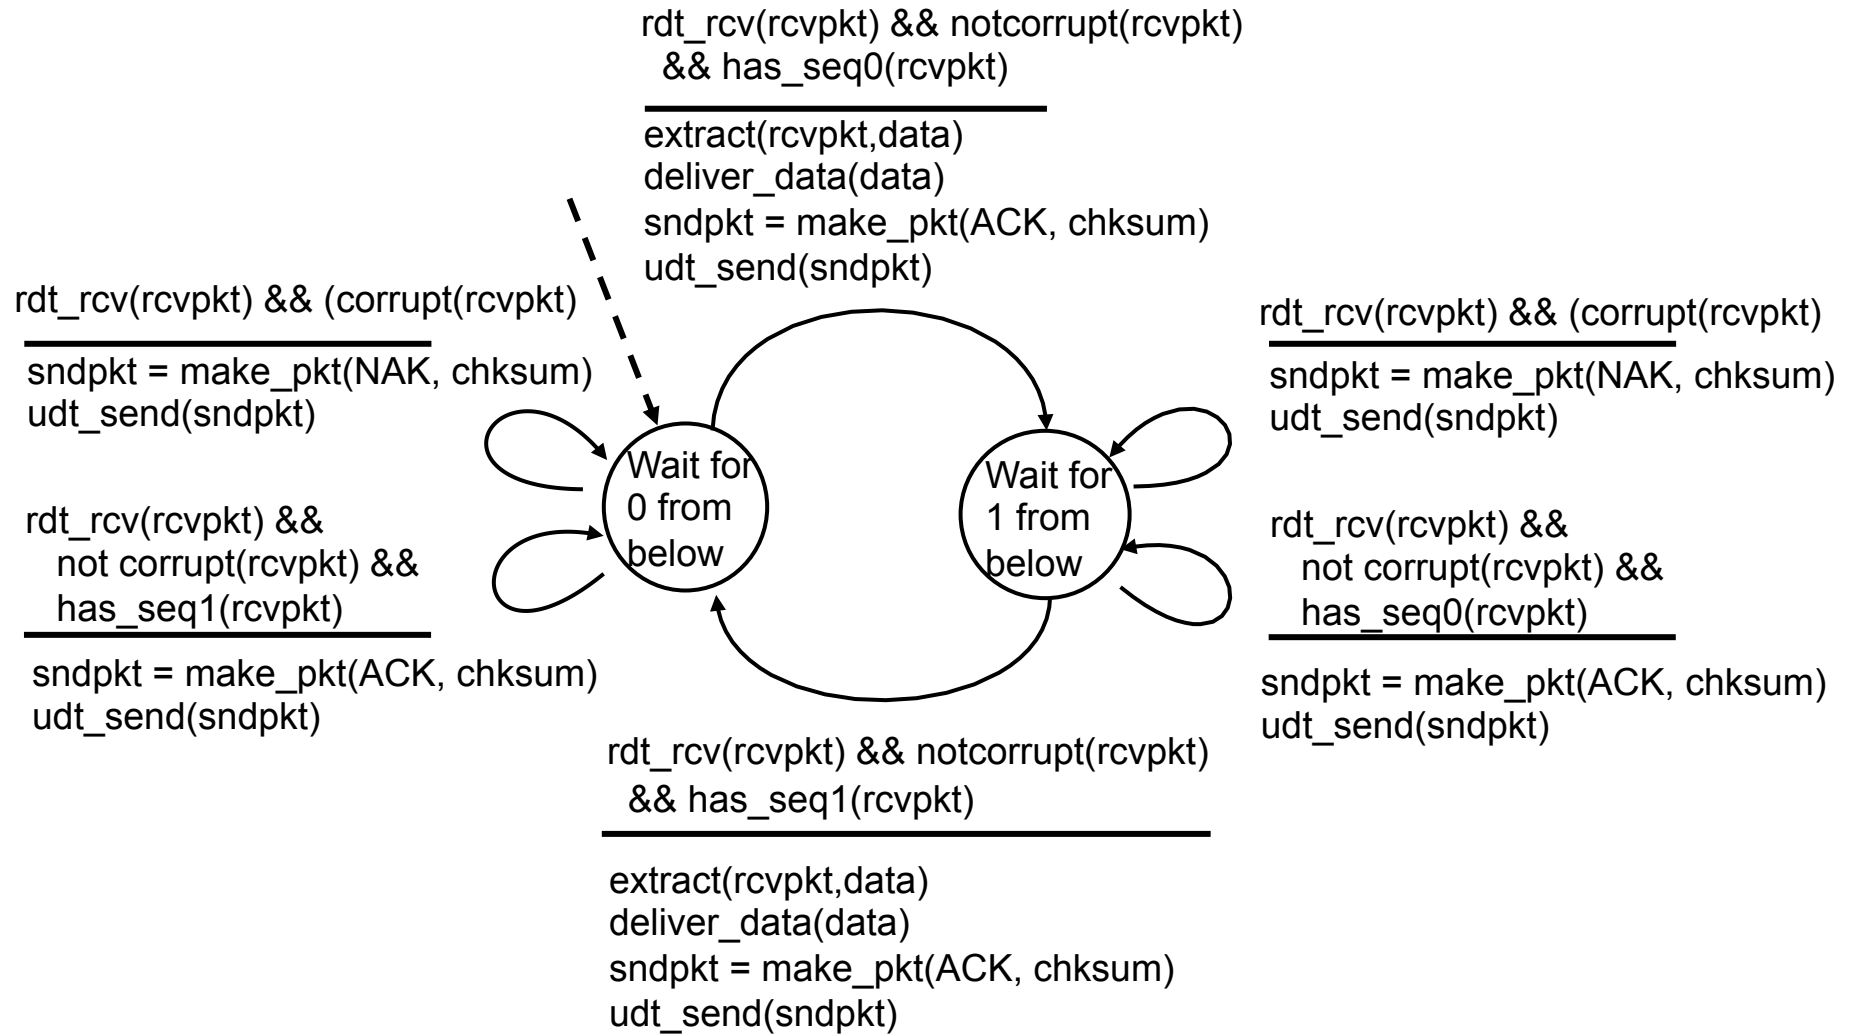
rdt_rcv(rcvpkt) && notcorrupt(rcvpkt) && has_seq0(rcvpkt)

extract(rcvpkt,data)
deliver_data(data)
sndpkt = make_pkt(ACK, chksum)
udt_send(sndpkt)

rdt_rcv(rcvpkt) && (corrupt(rcvpkt)

sndpkt = make_pkt(NAK, chksum)
udt_send(sndpkt)

rdt_rcv(rcvpkt) && (corrupt(rcvpkt)

sndpkt = make_pkt(NAK, chksum)
udt_send(sndpkt)

Wait for 0 from below

Wait for 1 from below

rdt_rcv(rcvpkt) && not corrupt(rcvpkt) && has_seq1(rcvpkt)

sndpkt = make_pkt(ACK, chksum)
udt_send(sndpkt)

rdt_rcv(rcvpkt) && not corrupt(rcvpkt) && has_seq0(rcvpkt)

sndpkt = make_pkt(ACK, chksum)
udt_send(sndpkt)

rdt_rcv(rcvpkt) && notcorrupt(rcvpkt) && has_seq1(rcvpkt)

extract(rcvpkt,data)
deliver_data(data)
sndpkt = make_pkt(ACK, chksum)
udt_send(sndpkt)